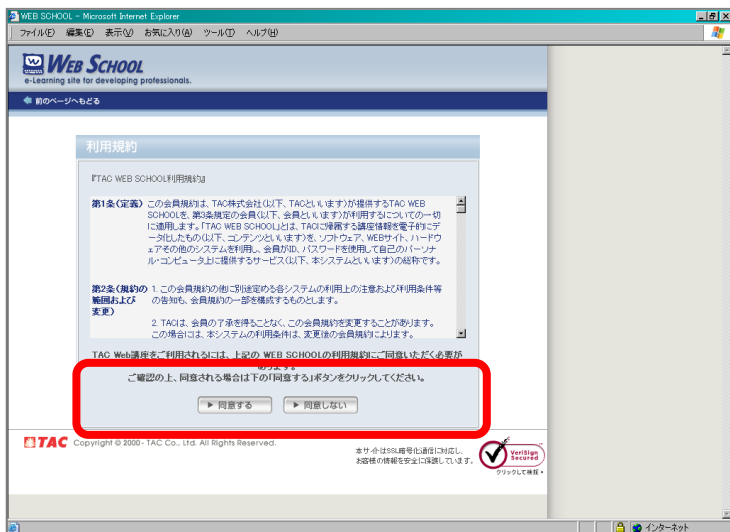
WEB SCHOOL - Microsoft Internet Explorer

ファイル(F) 編集(E) 表示(V) お気に入り(A) ツール(T) ヘルプ(H)

WEB SCHOOL
e-Learning site for developing professionals.

前のページへもどる

利用規約

『TAC WEB SCHOOL利用規約』

第1条（定義） この会員規約は、TAC株式会社（以下、TACといいます）が提供するTAC WEB SCHOOLを、第3条規定の会員（以下、会員といいます）が利用することについての一切に適用します。「TAC WEB SCHOOL」とは、TACに帰属する講座情報を電子的にデータ化したもの（以下、コンテンツといいます）を、ソフトウェア、WEBサイト、ハードウェアその他のシステムを利用し、会員がID、パスワードを使用して自己のパーソナル・コンピュータ上に提供するサービス（以下、本システムといいます）の総称です。

第2条（規約の範囲および変更） 1. この会員規約の他に別途定める各システムの利用上の注意および利用条件等の告知も、会員規約の一部を構成するものとします。
2. TACは、会員の了承を得ることなく、この会員規約を変更することがあります。この場合には、本システムの利用条件は、変更後の会員規約によります。

TAC Web講座をご利用されるには、上記の WEB SCHOOLの利用規約にご同意いただく必要があります。
ご確認の上、同意される場合は下の「同意する」ボタンをクリックしてください。

▶ 同意する ▶ 同意しない

TAC Copyright © 2000- TAC Co., Ltd. All Rights Reserved.

本サイトはSSL暗号化通信に対応し、お客様の情報を安全に保護しています。

VeriSign Secured クリックして検証

インターネット